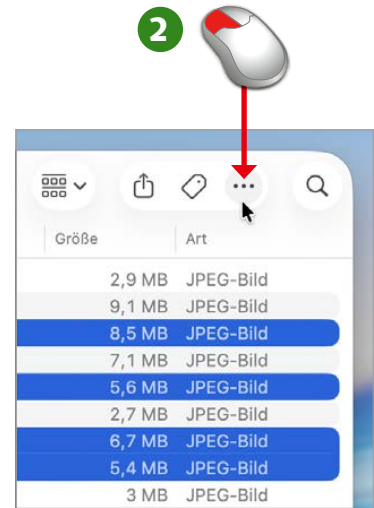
2

Größe | Art

| Größe | Art |
|---|---|
| 2,9 MB | JPEG-Bild |
| 9,1 MB | JPEG-Bild |
| 8,5 MB | JPEG-Bild |
| 7,1 MB | JPEG-Bild |
| 5,6 MB | JPEG-Bild |
| 2,7 MB | JPEG-Bild |
| 6,7 MB | JPEG-Bild |
| 5,4 MB | JPEG-Bild |
| 3 MB | JPEG-Bild |